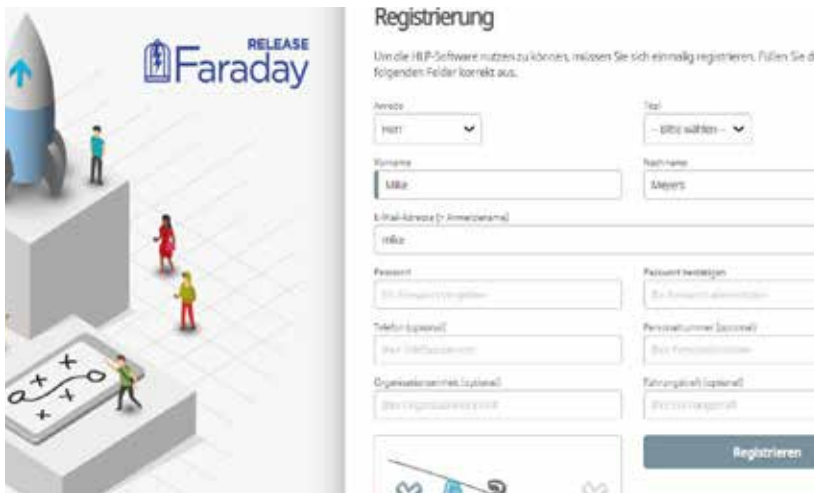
RELEASE
Faraday

Registrierung

Um die HLP-Software nutzen zu können, müssen Sie sich einmalig registrieren. Füllen Sie d folgenden Felder korrekt aus.

Anrede
Herr

Titel
- Bitte wählen -

Vorname
Mike

Nachname
Meyers

E-Mail-Adresse (= Anmeldename)
mike

Passwort
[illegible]

Passwort bestätigen
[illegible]

Telefon (optional)
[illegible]

Personalnummer (optional)
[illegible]

Organisationseinheit (optional)
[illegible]

Führungskraft (optional)
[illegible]

Registrieren